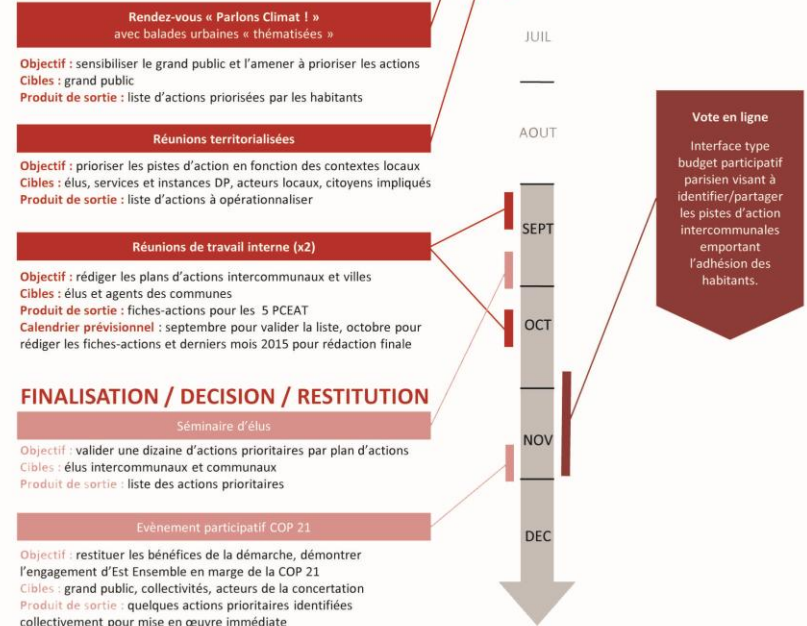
Rendez-vous « Parlons Climat ! »
avec balades urbaines « thématisées »

Objectif : sensibiliser le grand public et l'amener à prioriser les actions
Cibles : grand public
Produit de sortie : liste d'actions priorisées par les habitants

Réunions territorialisées

Objectif : prioriser les pistes d'action en fonction des contextes locaux
Cibles : élus, services et instances DP, acteurs locaux, citoyens impliqués
Produit de sortie : liste d'actions à opérationnaliser

Réunions de travail interne (x2)

Objectif : rédiger les plans d'actions intercommunaux et villes
Cibles : élus et agents des communes
Produit de sortie : fiches-actions pour les 5 PCEAT
Calendrier prévisionnel : septembre pour valider la liste, octobre pour rédiger les fiches-actions et derniers mois 2015 pour rédaction finale

FINALISATION / DECISION / RESTITUTION

Séminaire d'élus

Objectif : valider une dizaine d'actions prioritaires par plan d'actions
Cibles : élus intercommunaux et communaux
Produit de sortie : liste des actions prioritaires

Evènement participatif COP 21

Objectif : restituer les bénéfices de la démarche, démontrer l'engagement d'Est Ensemble en marge de la COP 21
Cibles : grand public, collectivités, acteurs de la concertation
Produit de sortie : quelques actions prioritaires identifiées collectivement pour mise en œuvre immédiate

JUIL

AOUT

SEPT

OCT

NOV

DEC

Vote en ligne

Interface type budget participatif parisien visant à identifier/partager les pistes d'action intercommunales emportant l'adhésion des habitants.